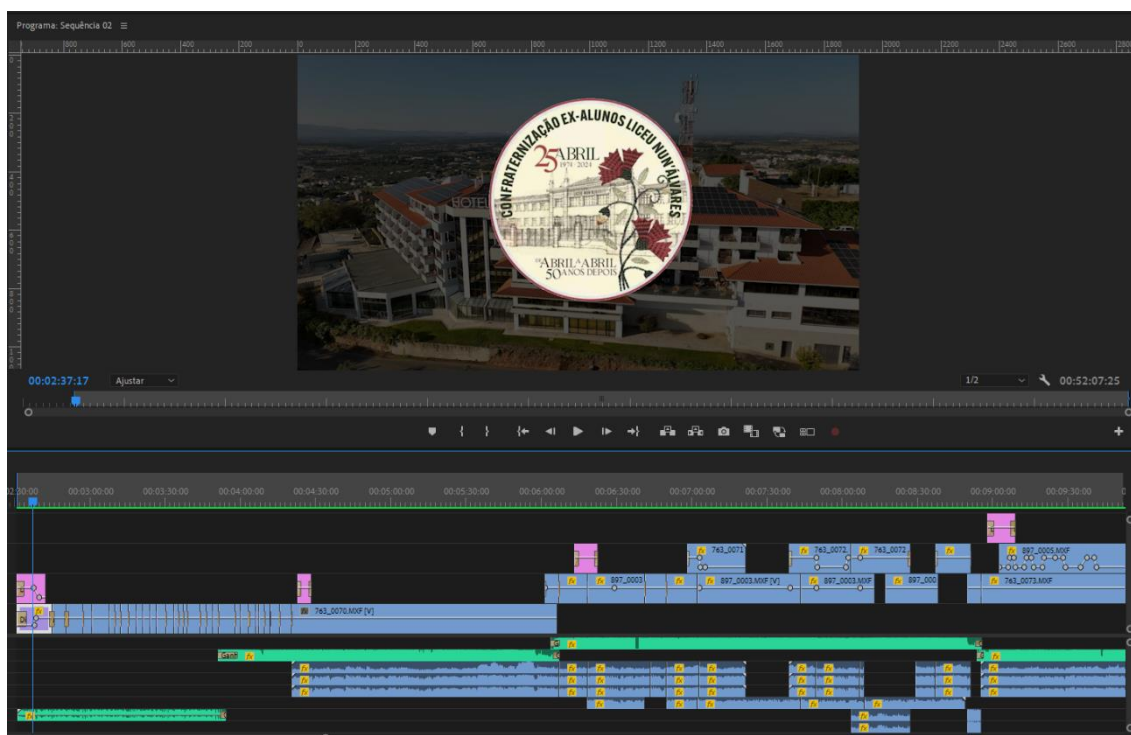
Programa: Sequência 02 ≡

CONFRATERNIZAÇÃO EX-ALUNOS LICEU NUN'ÁLVARES

25 ABRIL 1974 - 2024

DE ABRIL A ABRIL 50 ANOS DEPOIS

HOTEL

00:02:37:17 Ajustar

1/2 00:52:07:25

02:30:00 00:03:00:00 00:03:30:00 00:04:00:00 00:04:30:00 00:05:00:00 00:05:30:00 00:06:00:00 00:06:30:00 00:07:00:00 00:07:30:00 00:08:00:00 00:08:30:00 00:09:00:00 00:09:30:00

763_0071 763_0072 763_0072 897_0005.MXF

897_0003 897_0003.MXF [V] 897_0003.MXF 897_000 763_0073.MXF

763_0070.MXF [V]

Ganh